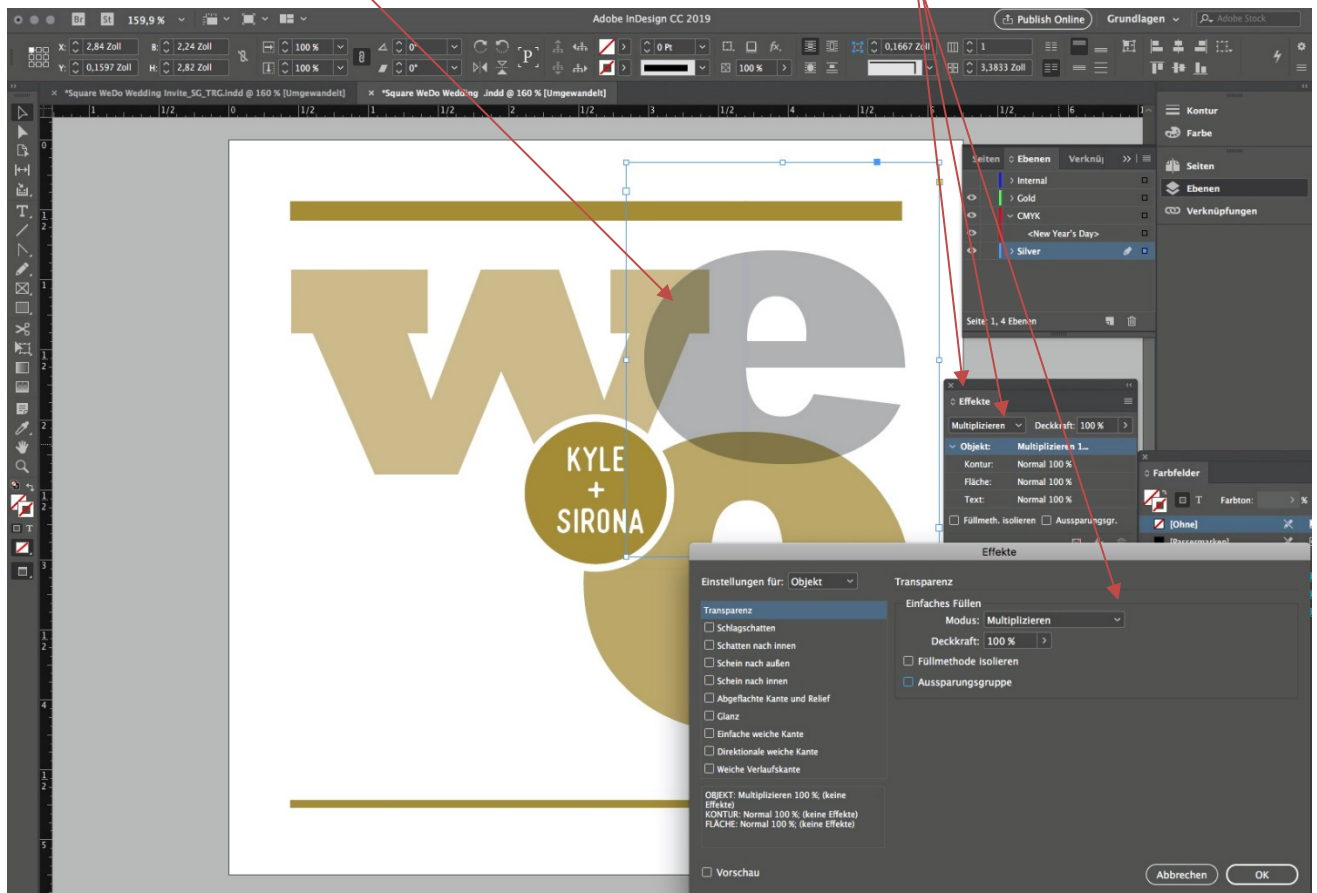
Br St 159,9 %

Adobe InDesign CC 2019

Publish Online Grundlagen Adobe Stock

X: 2,84 Zoll B: 2,24 Zoll 100 % 0° 0 Pt 100 % 0,1667 Zoll 1
Y: 0,1597 Zoll H: 2,82 Zoll 100 % 0° 3,3833 Zoll

× *Square WeDo Wedding Invite_5G_TRG.indd @ 160 % [Umgewandelt] × *Square WeDo Wedding .indd @ 160 % [Umgewandelt]

Seiten Ebenen Verknüp

Internal
Gold
CMYK
<New Year's Day>
Silver

Seite: 1, 4 Ebenen

Kontur
Farbe
Seiten
Ebenen
Verknüpfungen

Effekte

Multiplizieren Deckkraft: 100 %

Objekt: Multiplizieren 1...
Kontur: Normal 100 %
Fläche: Normal 100 %
Text: Normal 100 %

Füllmeth. isolieren Aussparungsgr.

Farbfelder

Farbton: %

[Ohne]
[Passermarken]

KYLE
+
SIRONA

Effekte

Einstellungen für: Objekt

Transparenz

Transparenz
Schlagschatten
Schatten nach innen
Schein nach außen
Schein nach innen
Abgeflachte Kante und Relief
Glanz
Einfache weiche Kante
Direktionale weiche Kante
Weiche Verlaufskante

Einfaches Füllen
Modus: Multiplizieren
Deckkraft: 100 %
Füllmethode isolieren
Aussparungsgruppe

OBJEKT: Multiplizieren 100 %; (keine Effekte)
KONTUR: Normal 100 %; (keine Effekte)
FLÄCHE: Normal 100 %; (keine Effekte)

Vorschau

Abbrechen OK